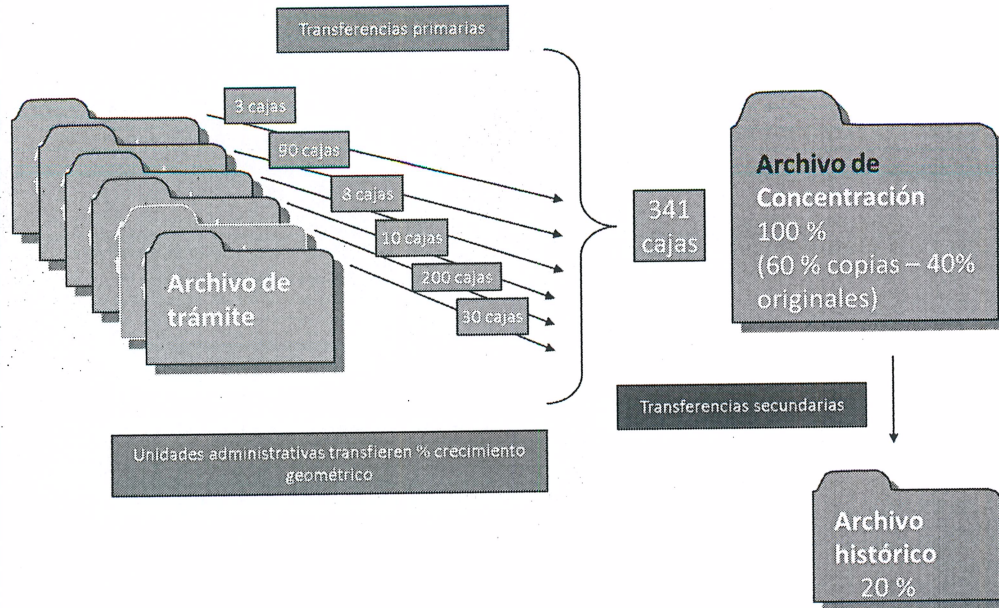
Transferencias primarias

3 cajas

90 cajas

8 cajas

10 cajas

200 cajas

30 cajas

Archivo de trámite

341 cajas

Archivo de Concentración
100 %
(60 % copias – 40% originales)

Transferencias secundarias

Unidades administrativas transfieren % crecimiento geométrico

Archivo histórico
20 %